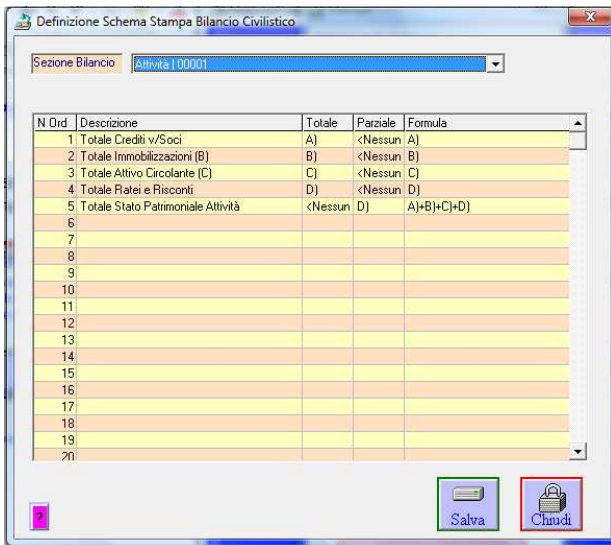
Definizione Schema Stampa Bilancio Civilistico

Sezione Bilancio | Attività | 00001

| N Ord | Descrizione | Totale | Parziale | Formula |
|---|---|---|---|---|
| 1 | Totale Crediti v/Soci | A) | <Nessun | A) |
| 2 | Totale Immobilizzazioni (B) | B) | <Nessun | B) |
| 3 | Totale Attivo Circolante (C) | C) | <Nessun | C) |
| 4 | Totale Ratei e Risconti | D) | <Nessun | D) |
| 5 | Totale Stato Patrimoniale Attività | <Nessun | D) | A)+B)+C)+D) |
| 6 | | | | |
| 7 | | | | |
| 8 | | | | |
| 9 | | | | |
| 10 | | | | |
| 11 | | | | |
| 12 | | | | |
| 13 | | | | |
| 14 | | | | |
| 15 | | | | |
| 16 | | | | |
| 17 | | | | |
| 18 | | | | |
| 19 | | | | |
| 20 | | | | |

?

Salva

Chiudi